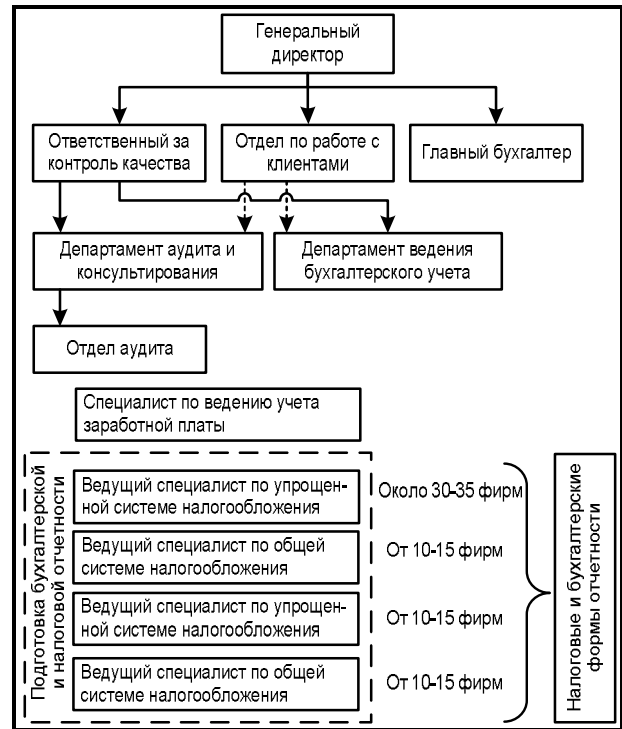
Генеральный директор

Ответственный за контроль качества

Отдел по работе с клиентами

Главный бухгалтер

Департамент аудита и консультирования

Департамент ведения бухгалтерского учета

Отдел аудита

Специалист по ведению учета заработной платы

Подготовка бухгалтерской и налоговой отчетности

Ведущий специалист по упрощенной системе налогообложения

Около 30-35 фирм

Ведущий специалист по общей системе налогообложения

От 10-15 фирм

Ведущий специалист по упрощенной системе налогообложения

От 10-15 фирм

Ведущий специалист по общей системе налогообложения

От 10-15 фирм

Налоговые и бухгалтерские формы отчетности